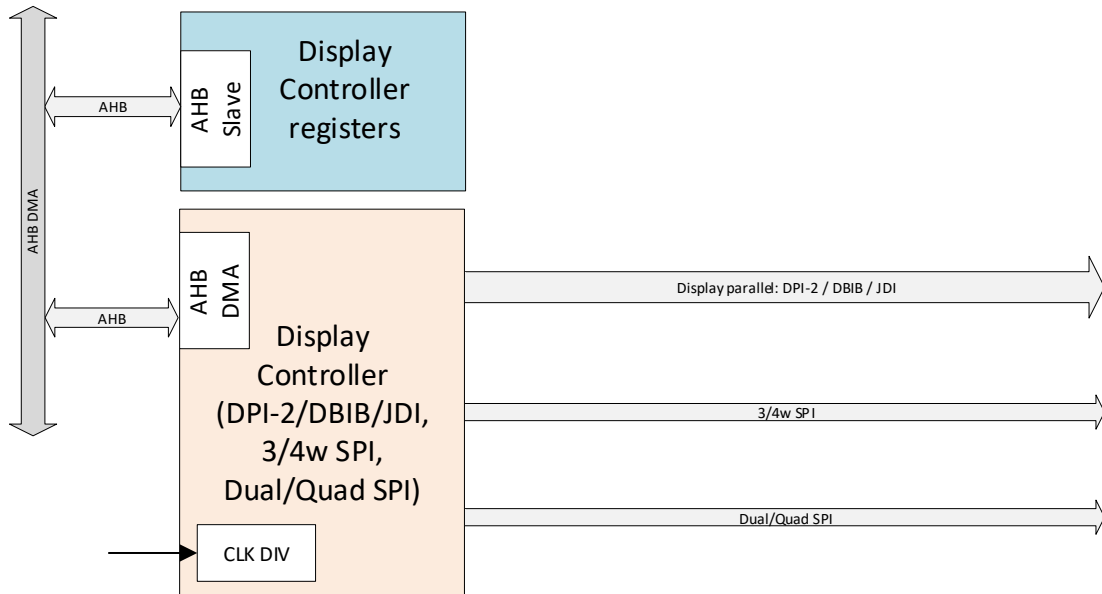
AHB DMA

AHB

AHB Slave

Display Controller registers

AHB

AHB DMA

Display Controller (DPI-2/DBIB/JDI, 3/4w SPI, Dual/Quad SPI)

CLK DIV

Display parallel: DPI-2 / DBIB / JDI

3/4w SPI

Dual/Quad SPI